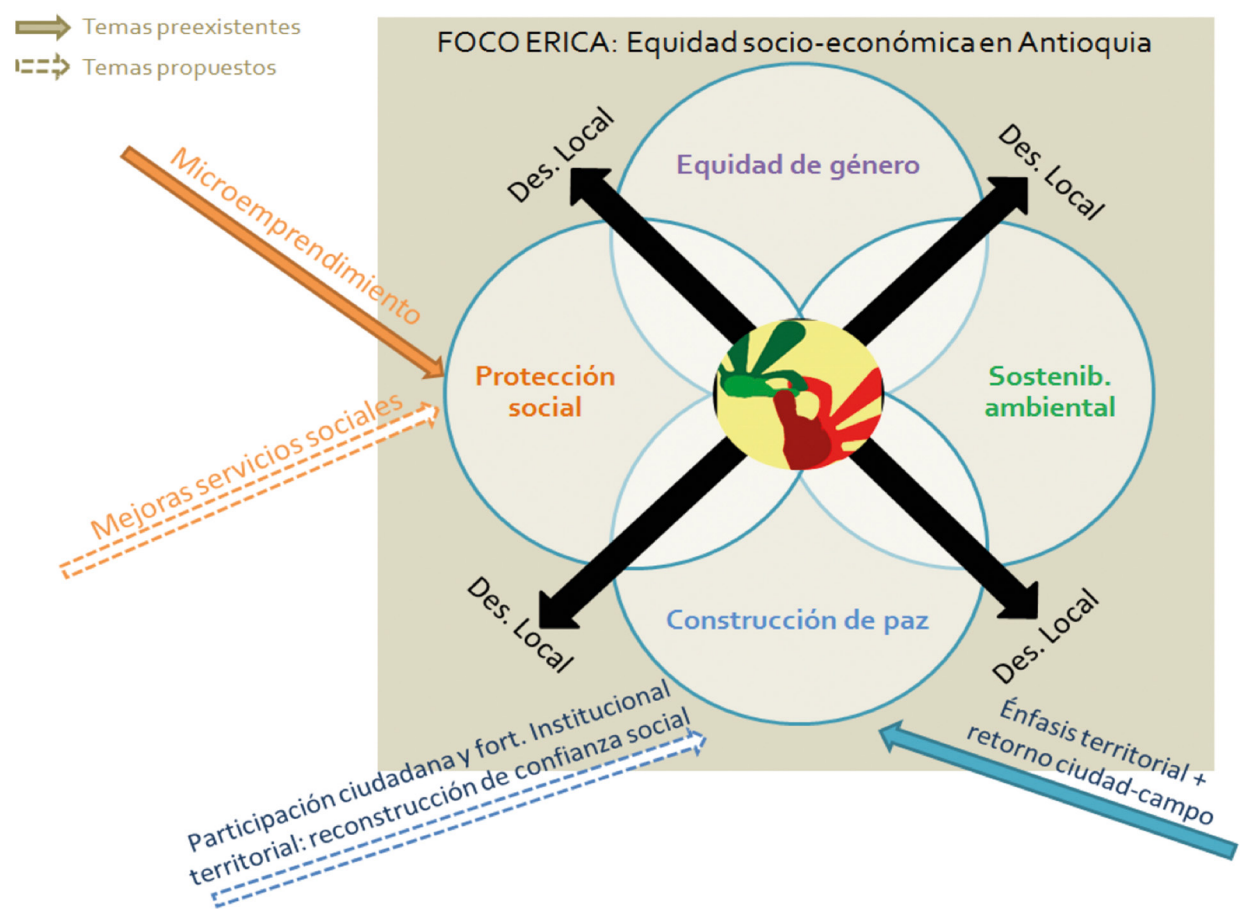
Temas preexistentes
Temas propuestos

FOCO ERICA: Equidad socio-económica en Antioquia

Des. Local
Equidad de género
Des. Local

Microemprendimiento

Protección social

Sostenib. ambiental

Mejoras servicios sociales

Des. Local
Construcción de paz
Des. Local

Participación ciudadana y fort. Institucional territorial: reconstrucción de confianza social

Énfasis territorial + retorno ciudad-campo